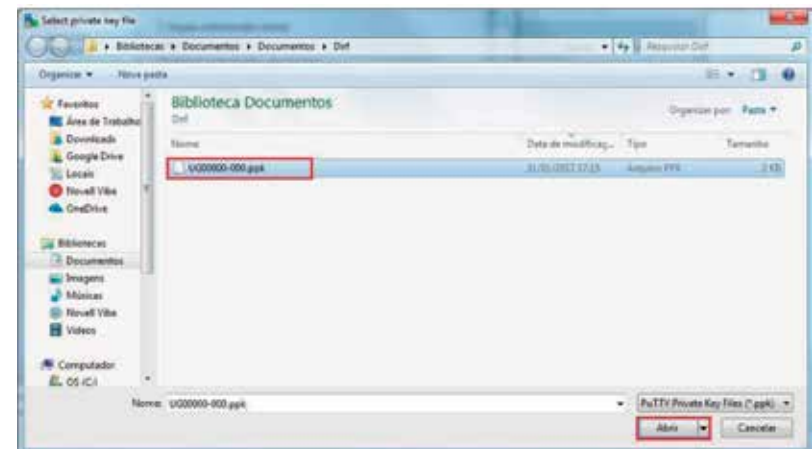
Select private key file

▸ Bibliotecas ▸ Documentos ▸ Documentos ▸ Def

Pesquisar Def

Organizar ▾ Nova pasta

Favoritos
Área de Trabalho
Downloads
Google Drive
Locais
Novell Vibe
OneDrive

Bibliotecas
Documentos
Imagens
Músicas
Novell Vibe
Vídeos

Computador
OS (C:)

Biblioteca Documentos
Def

Organizar por: Pasta ▾

| Nome | Data de modificaç... | Tipo | Tamanho |
|---|---|---|---|
| UG00000-000.ppk | 31/01/2017 17:15 | Arquivo PPK | 2 KB |

Nome: UG00000-000.ppk

PuTTY Private Key Files (*.ppk)

Abrir

Cancelar